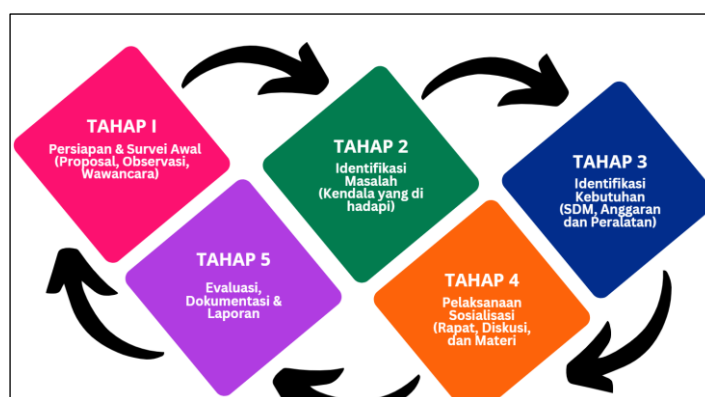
TAHAP I
Persiapan & Survei Awal (Proposal, Observasi, Wawancara)

TAHAP 2
Identifikasi Masalah (Kendala yang di hadapi)

TAHAP 3
Identifikasi Kebutuhan (SDM, Anggaran dan Peralatan)

TAHAP 4
Pelaksanaan Sosialisasi (Rapat, Diskusi, dan Materi

TAHAP 5
Evaluasi, Dokumentasi & Laporan